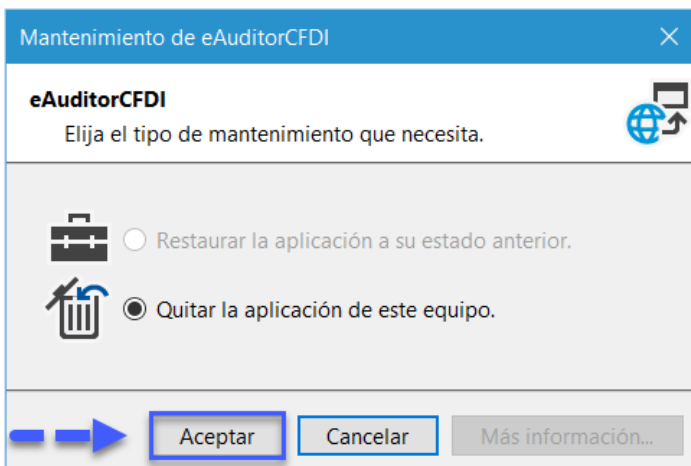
Mantenimiento de eAuditorCFDI

eAuditorCFDI
Elija el tipo de mantenimiento que necesita.

Restaurar la aplicación a su estado anterior.

Quitar la aplicación de este equipo.

Aceptar
Cancelar
Más información...